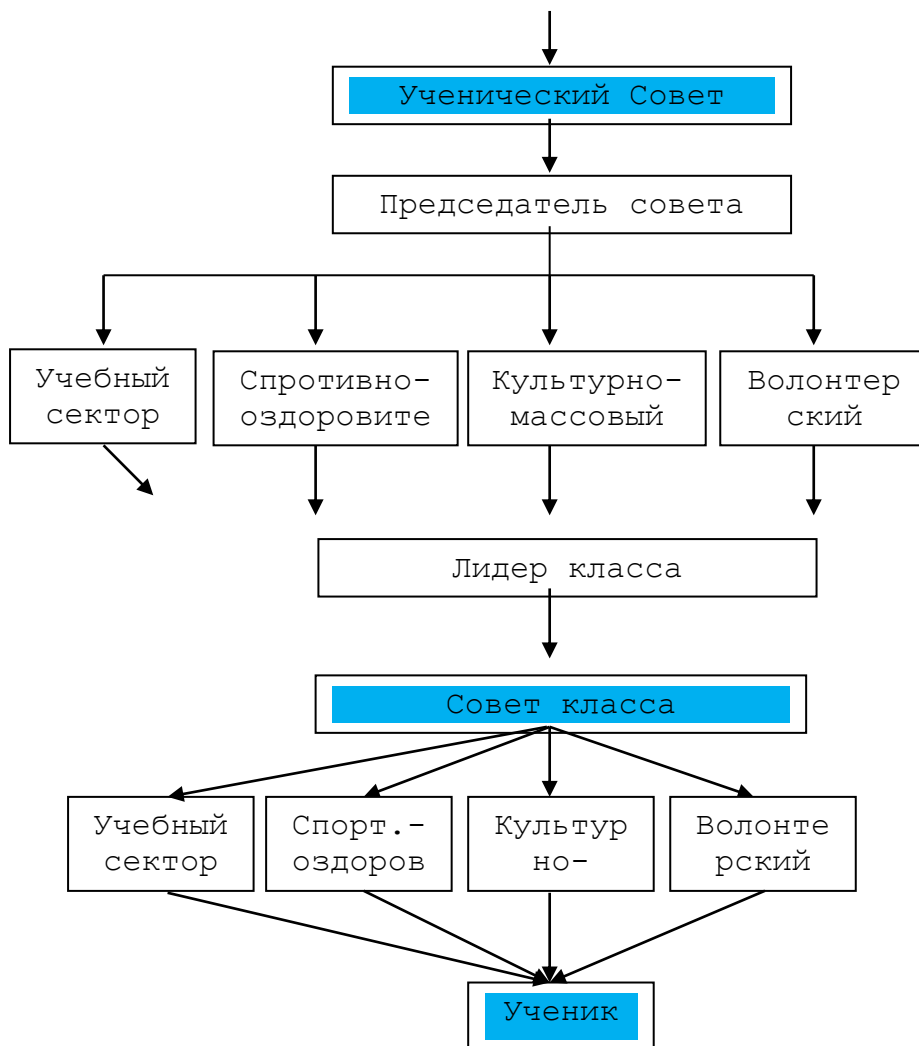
Ученический Совет

Председатель совета

Учебный сектор

Спротивно-оздоровите

Культурно-массовый

Волонтерский

Лидер класса

Совет класса

Учебный сектор

Спорт.-оздоров

Культурно-

Волонтерский

Ученик